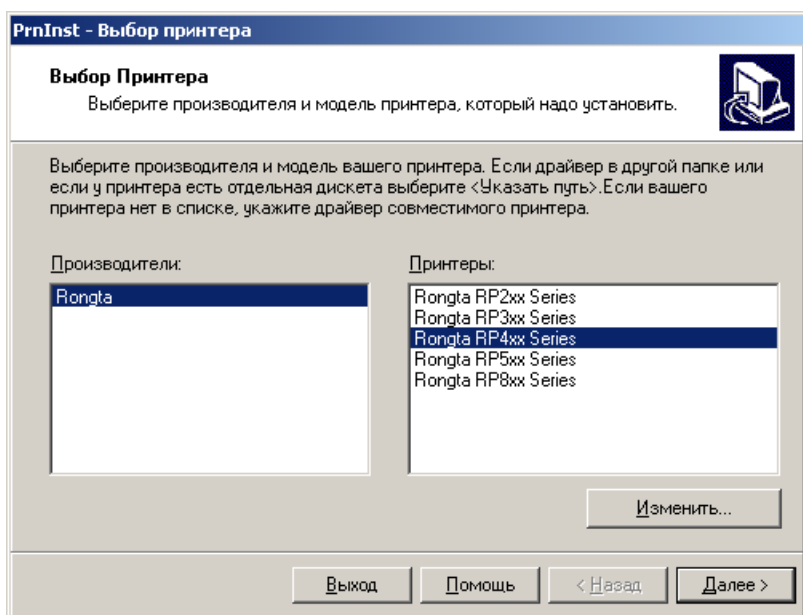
PrnInst - Выбор принтера

Выбор Принтера
Выберите производителя и модель принтера, который надо установить.

Выберите производителя и модель вашего принтера. Если драйвер в другой папке или если у принтера есть отдельная дискета выберите <Указать путь>.Если вашего принтера нет в списке, укажите драйвер совместимого принтера.

Производители:
Rongta

Принтеры:
Rongta RP2xx Series
Rongta RP3xx Series
Rongta RP4xx Series
Rongta RP5xx Series
Rongta RP8xx Series

Изменить...

Выход
Помощь
< Назад
Далее >